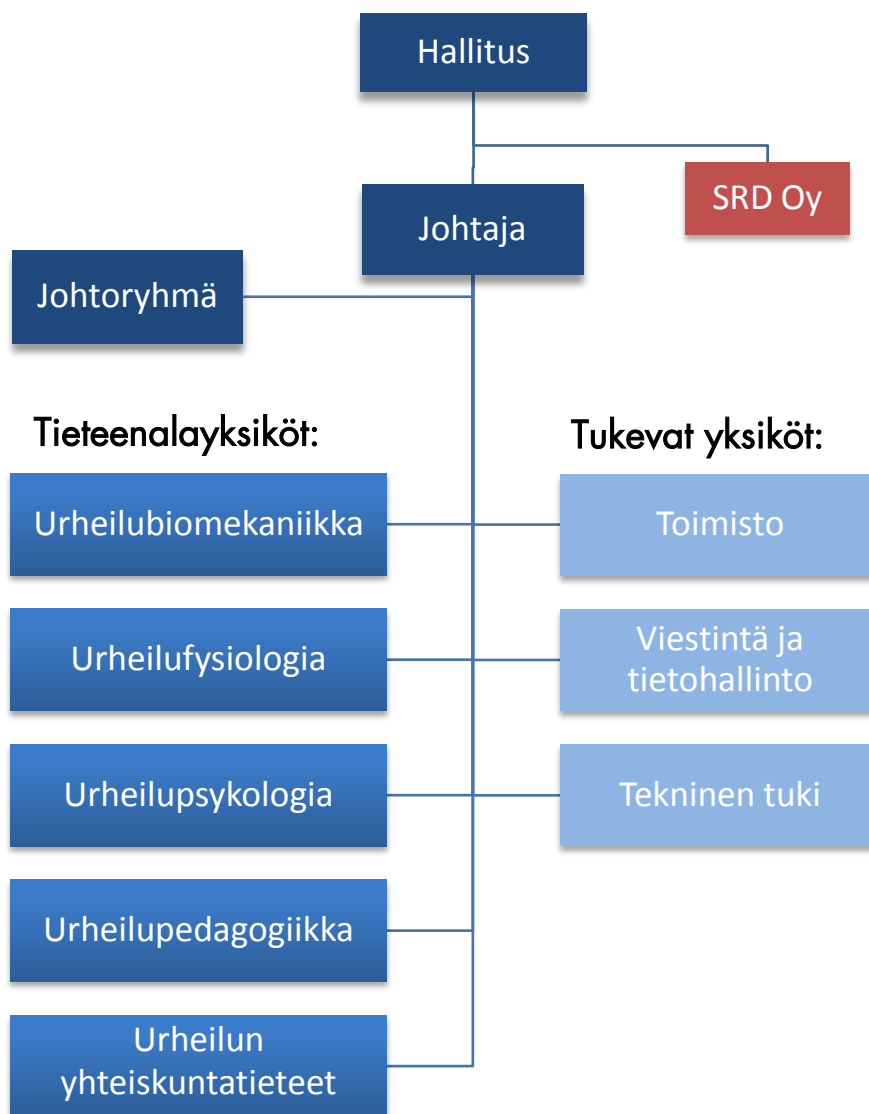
Hallitus

SRD Oy

Johtaja

Johtoryhmä

Tieteenalayksiköt:

Urheilubiomekaniikka

Urheilufysiologia

Urheilupsykologia

Urheilupedagogiikka

Urheilun yhteiskuntatieteet

Tukevat yksiköt:

Toimisto

Viestintä ja tietohallinto

Tekninen tuki